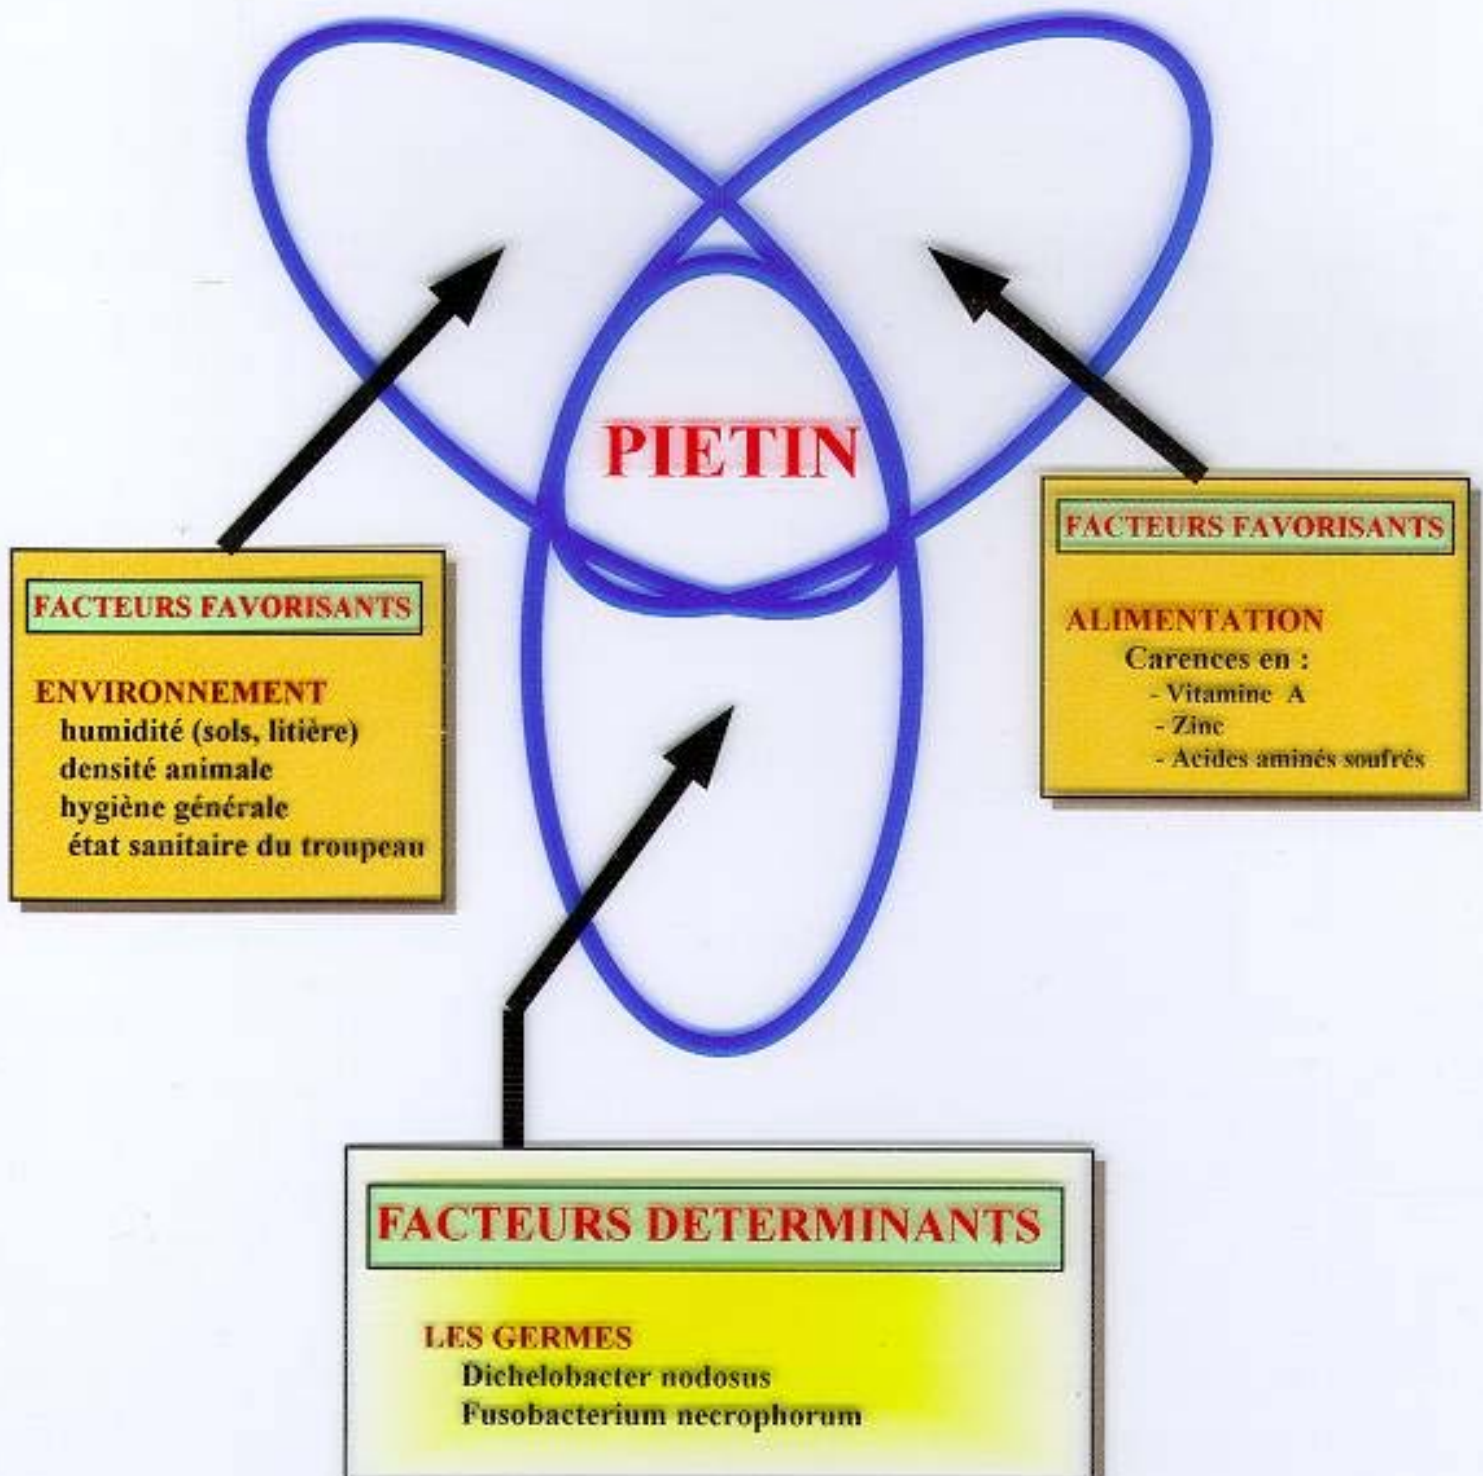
PIETIN

FACTEURS FAVORISANTS

ENVIRONNEMENT
humidité (sols, litière)
densité animale
hygiène générale
état sanitaire du troupeau

FACTEURS FAVORISANTS

ALIMENTATION
Carences en :
- Vitamine A
- Zinc
- Acides aminés soufrés

FACTEURS DETERMINANTS

LES GERMES
Dichelobacter nodosus
Fusobacterium necrophorum